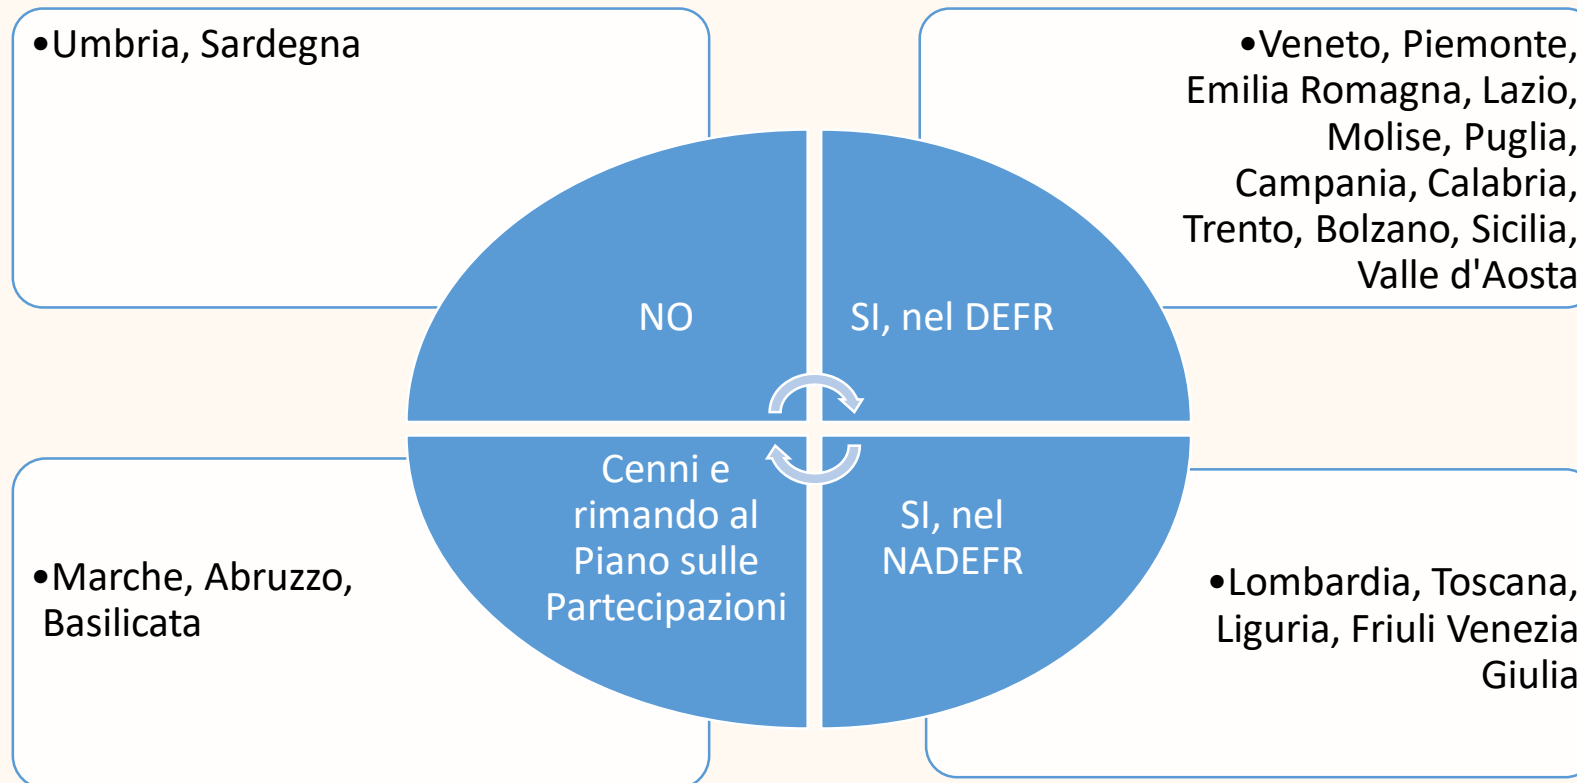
•Umbria, Sardegna

•Veneto, Piemonte, Emilia Romagna, Lazio, Molise, Puglia, Campania, Calabria, Trento, Bolzano, Sicilia, Valle d'Aosta

NO

SI, nel DEFR

Cenni e rimando al Piano sulle Partecipazioni

SI, nel NADEFR

•Marche, Abruzzo, Basilicata

•Lombardia, Toscana, Liguria, Friuli Venezia Giulia